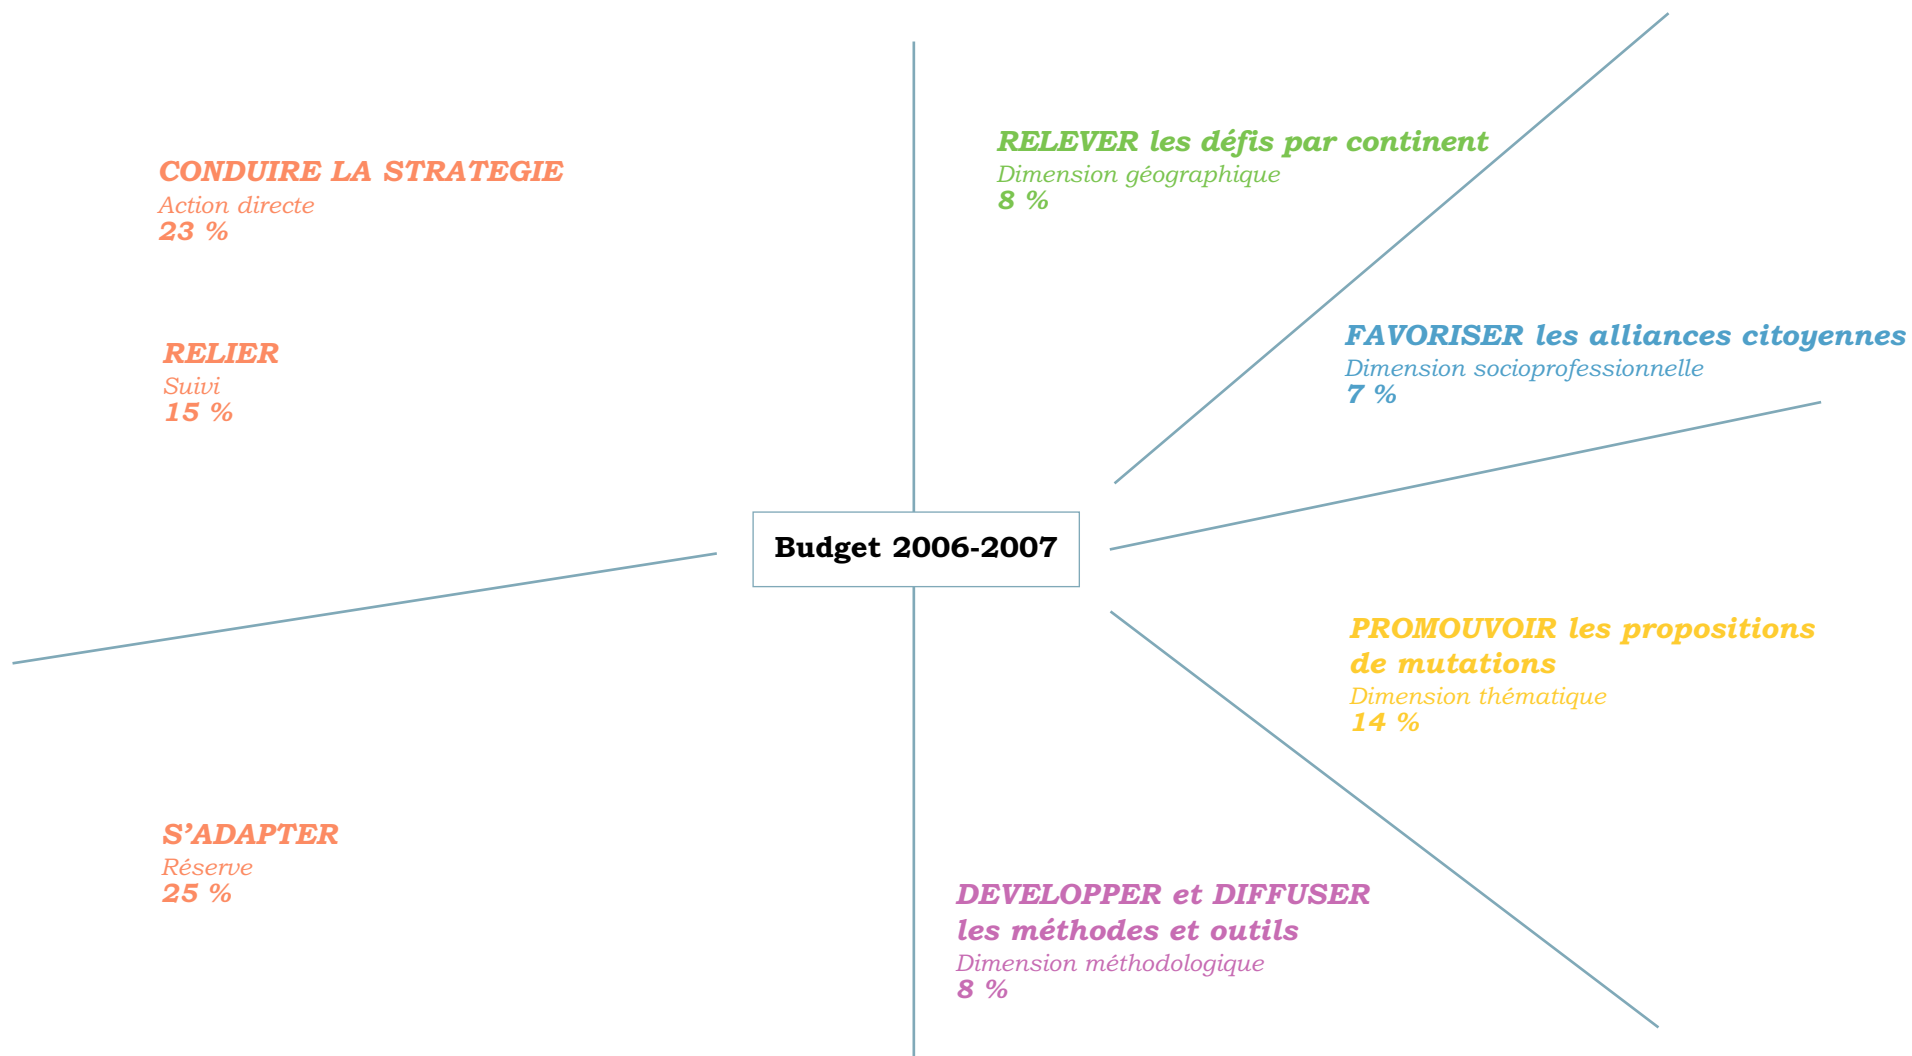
Budget 2006-2007

CONDUIRE LA STRATEGIE
Action directe
23 %

RELIER
Suivi
15 %

S’ADAPTER
Réserve
25 %

RELEVER les défis par continent
Dimension géographique
8 %

FAVORISER les alliances citoyennes
Dimension socioprofessionnelle
7 %

PROMOUVOIR les propositions de mutations
Dimension thématique
14 %

DEVELOPPER et DIFFUSER les méthodes et outils
Dimension méthodologique
8 %